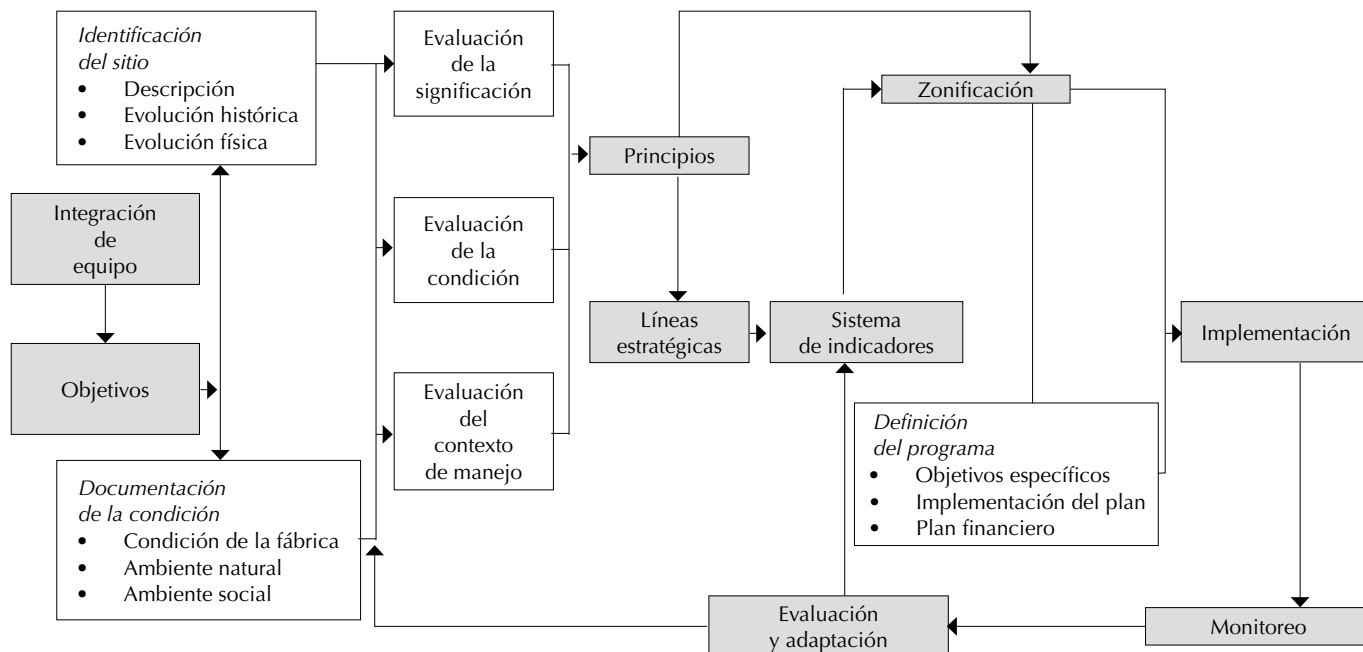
Identificación del sitio
- Descripción
- Evolución histórica
- Evolución física

Integración de equipo

Objetivos

Documentación de la condición
- Condición de la fábrica
- Ambiente natural
- Ambiente social

Evaluación de la significación

Evaluación de la condición

Evaluación del contexto de manejo

Principios

Líneas estratégicas

Sistema de indicadores

Zonificación

Definición del programa
- Objetivos específicos
- Implementación del plan
- Plan financiero

Implementación

Monitoreo

Evaluación y adaptación